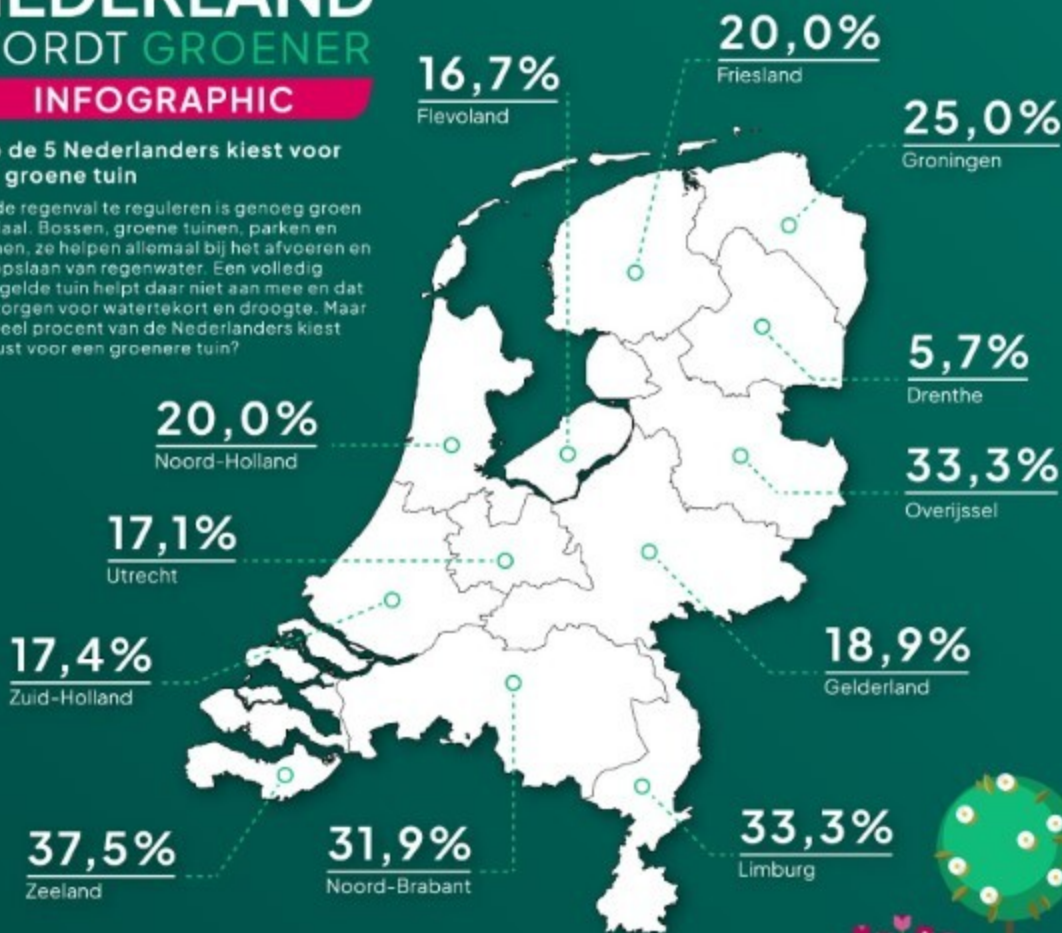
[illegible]EDERLAND
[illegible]ORDT GROENER
INFOGRAPHIC

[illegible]e de 5 Nederlanders kiest voor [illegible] groene tuin

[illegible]de regenval te reguleren is genoeg groen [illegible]aal. Bossen, groene tuinen, parken en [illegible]en, ze helpen allemaal bij het afvoeren en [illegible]pslaan van regenwater. Een volledig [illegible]gelde tuin helpt daar niet aan mee en dat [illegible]orgen voor watertekort en droogte. Maar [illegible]eel procent van de Nederlanders kiest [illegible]ust voor een groenere tuin?

16,7%
Flevoland

20,0%
Friesland

25,0%
Groningen

5,7%
Drenthe

20,0%
Noord-Holland

33,3%
Overijssel

17,1%
Utrecht

17,4%
Zuid-Holland

18,9%
Gelderland

37,5%
Zeeland

31,9%
Noord-Brabant

33,3%
Limburg